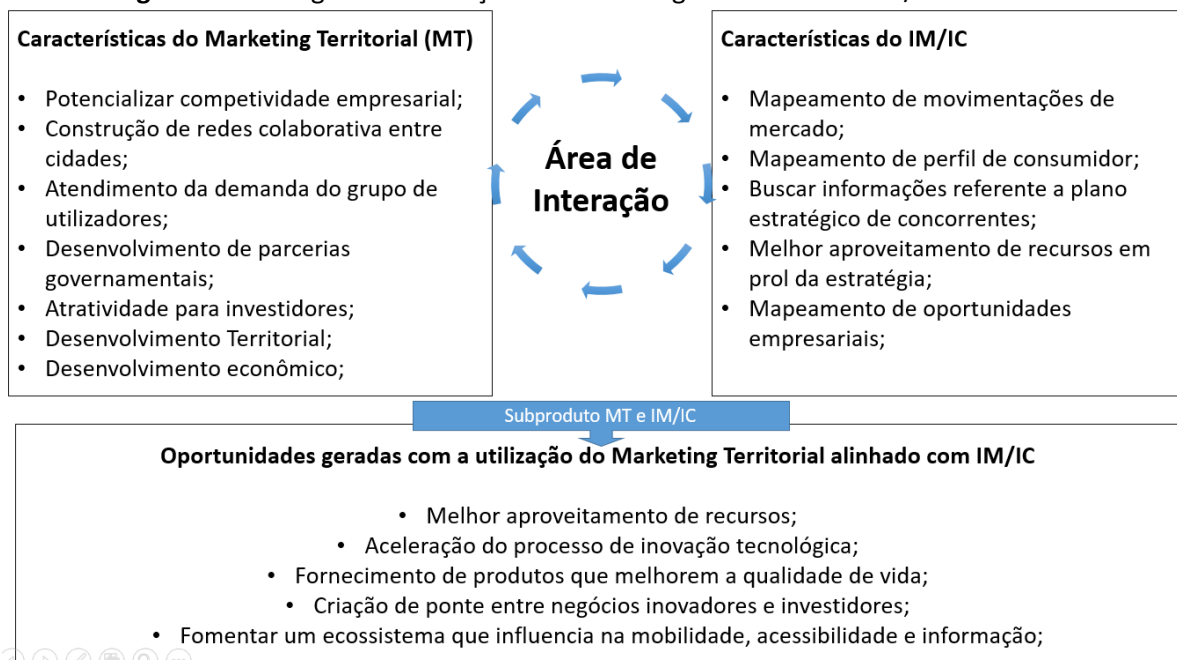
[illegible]

Características do Marketing Territorial (MT)

- Potencializar competitividade empresarial;
- Construção de redes colaborativa entre cidades;
- Atendimento da demanda do grupo de utilizadores;
- Desenvolvimento de parcerias governamentais;
- Atratividade para investidores;
- Desenvolvimento Territorial;
- Desenvolvimento econômico;

Área de Interação

Características do IM/IC

- Mapeamento de movimentações de mercado;
- Mapeamento de perfil de consumidor;
- Buscar informações referente a plano estratégico de concorrentes;
- Melhor aproveitamento de recursos em prol da estratégia;
- Mapeamento de oportunidades empresariais;

Subproduto MT e IM/IC

Oportunidades geradas com a utilização do Marketing Territorial alinhado com IM/IC

- Melhor aproveitamento de recursos;
- Aceleração do processo de inovação tecnológica;
- Fornecimento de produtos que melhorem a qualidade de vida;
- Criação de ponte entre negócios inovadores e investidores;
- Fomentar um ecossistema que influencia na mobilidade, acessibilidade e informação;